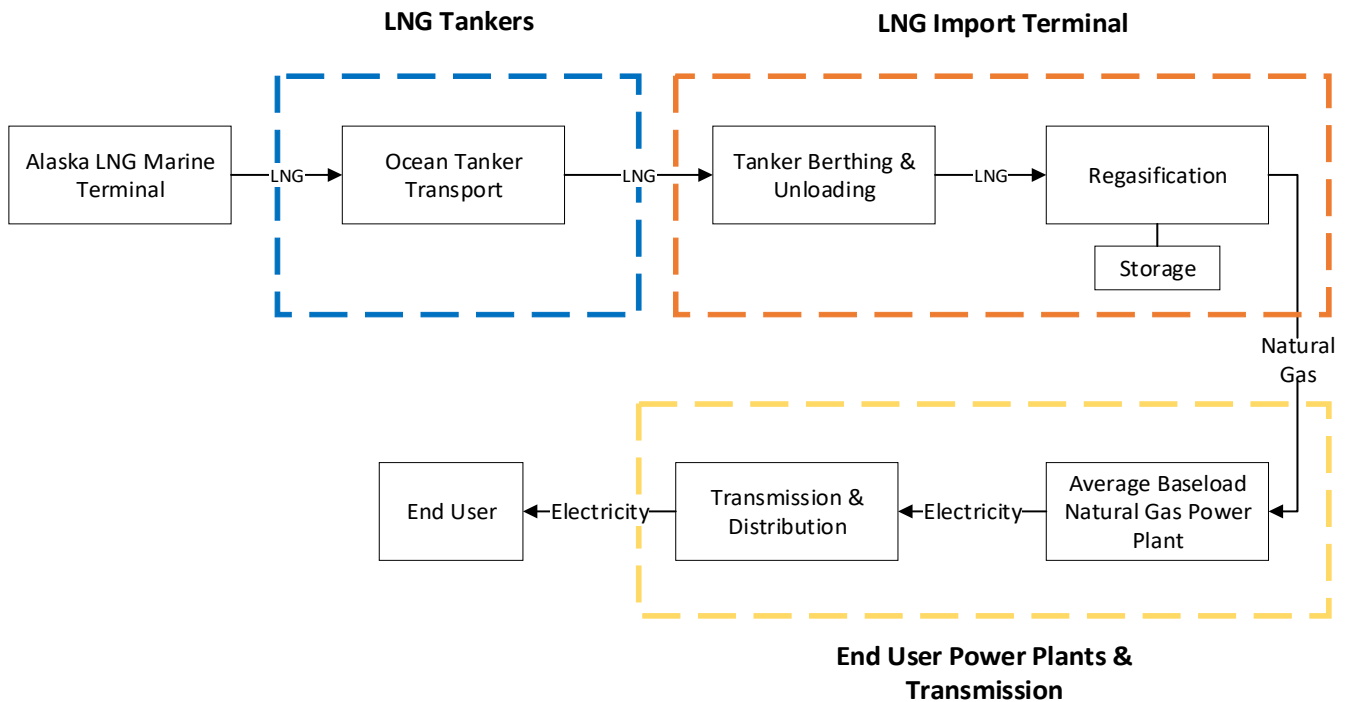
LNG Tankers

LNG Import Terminal

Alaska LNG Marine Terminal

LNG

Ocean Tanker Transport

LNG

Tanker Berthing & Unloading

LNG

Regasification

Storage

Natural Gas

Average Baseload Natural Gas Power Plant

Electricity

Transmission & Distribution

Electricity

End User

End User Power Plants & Transmission